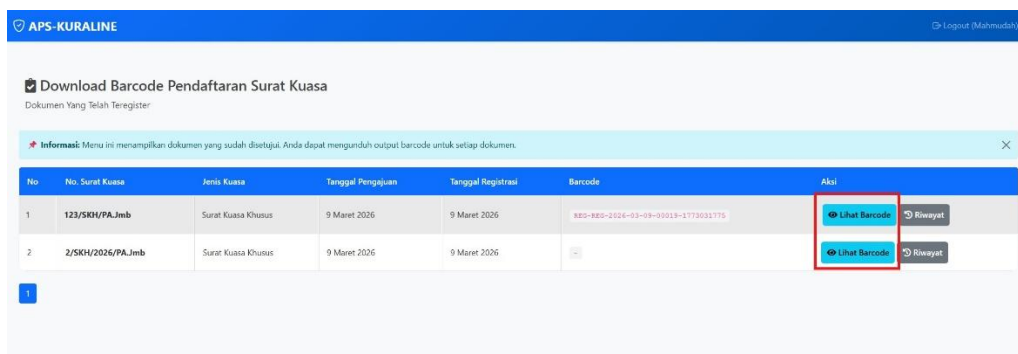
APS-KURALINE

Logout (Mahmudah)

Download Barcode Pendaftaran Surat Kuasa

Dokumen Yang Telah Teregister

Informasi: Menu ini menampilkan dokumen yang sudah disetujui. Anda dapat mengunduh output barcode untuk setiap dokumen.

×

| No | No. Surat Kuasa | Jenis Kuasa | Tanggal Pengajuan | Tanggal Registrasi | Barcode | Aksi |
|---|---|---|---|---|---|---|
| 1 | 123/SKH/PA.Jmb | Surat Kuasa Khusus | 9 Maret 2026 | 9 Maret 2026 | REG-REG-2026-03-09-00019-1773031775 | Lihat Barcode Riwayat |
| 2 | 2/SKH/2026/PA.Jmb | Surat Kuasa Khusus | 9 Maret 2026 | 9 Maret 2026 | - | Lihat Barcode Riwayat |

1